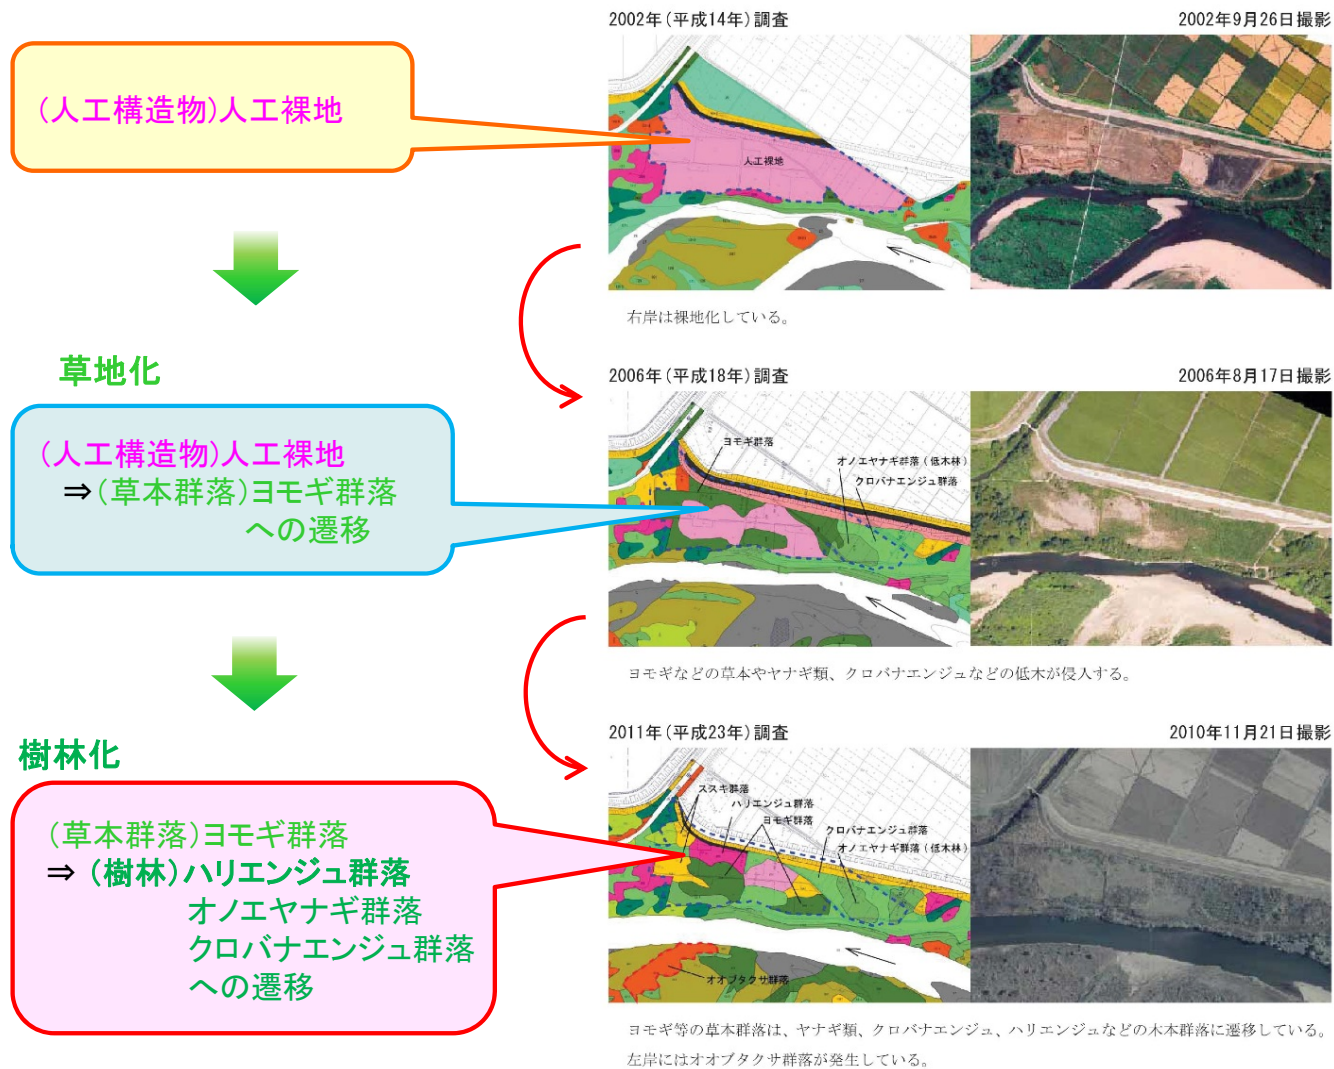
(人工構造物)人工裸地

草地化

(人工構造物)人工裸地
⇒(草本群落)ヨモギ群落
への遷移

樹林化

(草本群落)ヨモギ群落
⇒(樹林)ハリエンジュ群落
オノエヤナギ群落
クロバナエンジュ群落
への遷移

2002年(平成14年)調査

2002年9月26日撮影

人工裸地

右岸は裸地化している。

2006年(平成18年)調査

2006年8月17日撮影

ヨモギ群落

オノエヤナギ群落(低木林)

クロバナエンジュ群落

ヨモギなどの草本やヤナギ類、クロバナエンジュなどの低木が侵入する。

2011年(平成23年)調査

2010年11月21日撮影

ススキ群落

ハリエンジュ群落

ヨモギ群落

クロバナエンジュ群落

オノエヤナギ群落(低木林)

オオブタクサ群落

ヨモギ等の草本群落は、ヤナギ類、クロバナエンジュ、ハリエンジュなどの木本群落に遷移している。
左岸にはオオブタクサ群落が発生している。